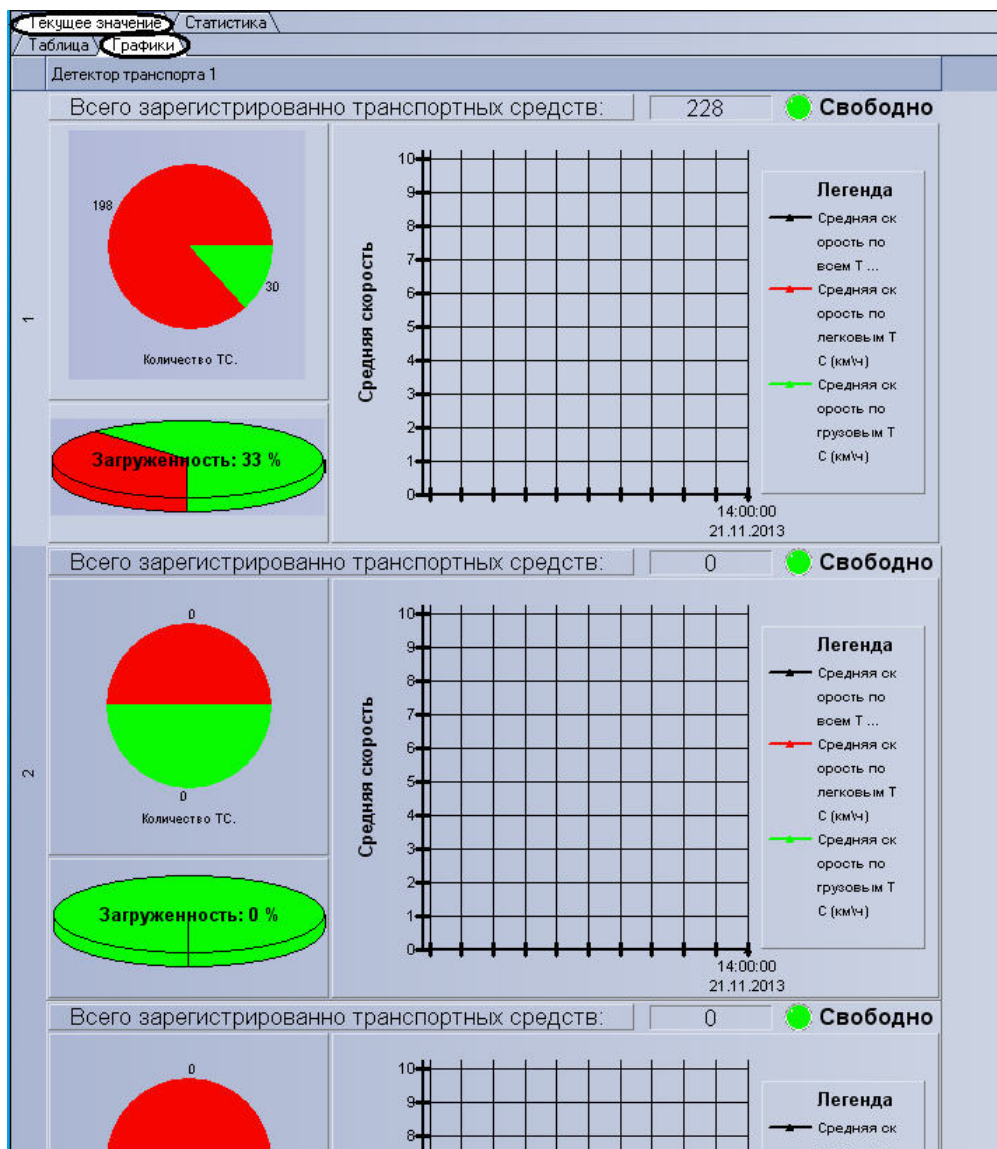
Текущее значение Статистика
Таблица Графики
Детектор транспорта 1

1

Всего зарегистрированно транспортных средств: 228 Свободно

198
30
Количество ТС.

Загруженность: 33 %

Средняя скорость
10
9
8
7
6
5
4
3
2
1
0
14:00:00
21.11.2013

Легенда
Средняя скорость по всем Т ...
Средняя скорость по легковым ТС (км/ч)
Средняя скорость по грузовым ТС (км/ч)

2

Всего зарегистрированно транспортных средств: 0 Свободно

0
0
Количество ТС.

Загруженность: 0 %

Средняя скорость
10
9
8
7
6
5
4
3
2
1
0
14:00:00
21.11.2013

Легенда
Средняя скорость по всем Т ...
Средняя скорость по легковым ТС (км/ч)
Средняя скорость по грузовым ТС (км/ч)

Всего зарегистрированно транспортных средств: 0 Свободно

0

10
9
8

Легенда
Средняя ск